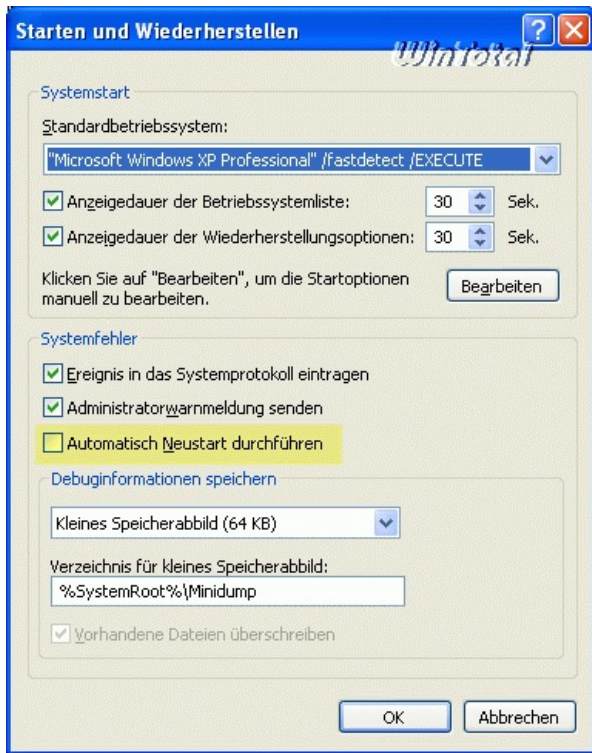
Starten und Wiederherstellen
?
WinTotal

Systemstart

Standardbetriebssystem:

"Microsoft Windows XP Professional" /fastdetect /EXECUTE

Anzeigedauer der Betriebssystemliste: 30 Sek.

Anzeigedauer der Wiederherstellungsoptionen: 30 Sek.

Klicken Sie auf "Bearbeiten", um die Startoptionen manuell zu bearbeiten.

Bearbeiten

Systemfehler

Ereignis in das Systemprotokoll eintragen

Administratorwarnmeldung senden

Automatisch Neustart durchführen

Debuginformationen speichern

Kleines Speicherabbild (64 KB)

Verzeichnis für kleines Speicherabbild:

%SystemRoot%\Minidump

Vorhandene Dateien überschreiben

OK

Abbrechen